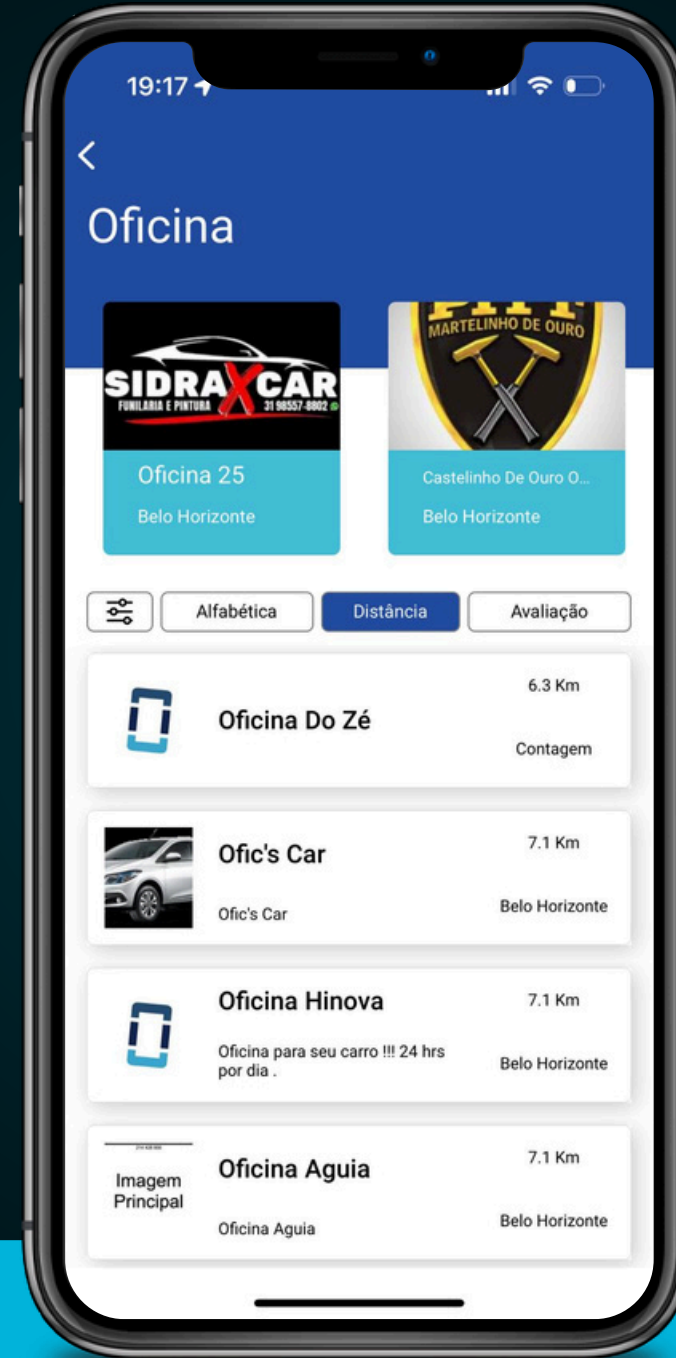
19:17

<

Oficina

SIDRAXCAR
FUNILARIA E PINTURA 31 98557-8802

Oficina 25

Belo Horizonte

MARTELINHO DE OURO

Castelinho De Ouro O...

Belo Horizonte

Alfabética

Distância

Avaliação

Oficina Do Zé

6.3 Km

Contagem

Ofic's Car

7.1 Km

Ofic's Car

Belo Horizonte

Oficina Hinova

7.1 Km

Oficina para seu carro !!! 24 hrs por dia .

Belo Horizonte

Imagem Principal

Oficina Aguia

7.1 Km

Oficina Aguia

Belo Horizonte